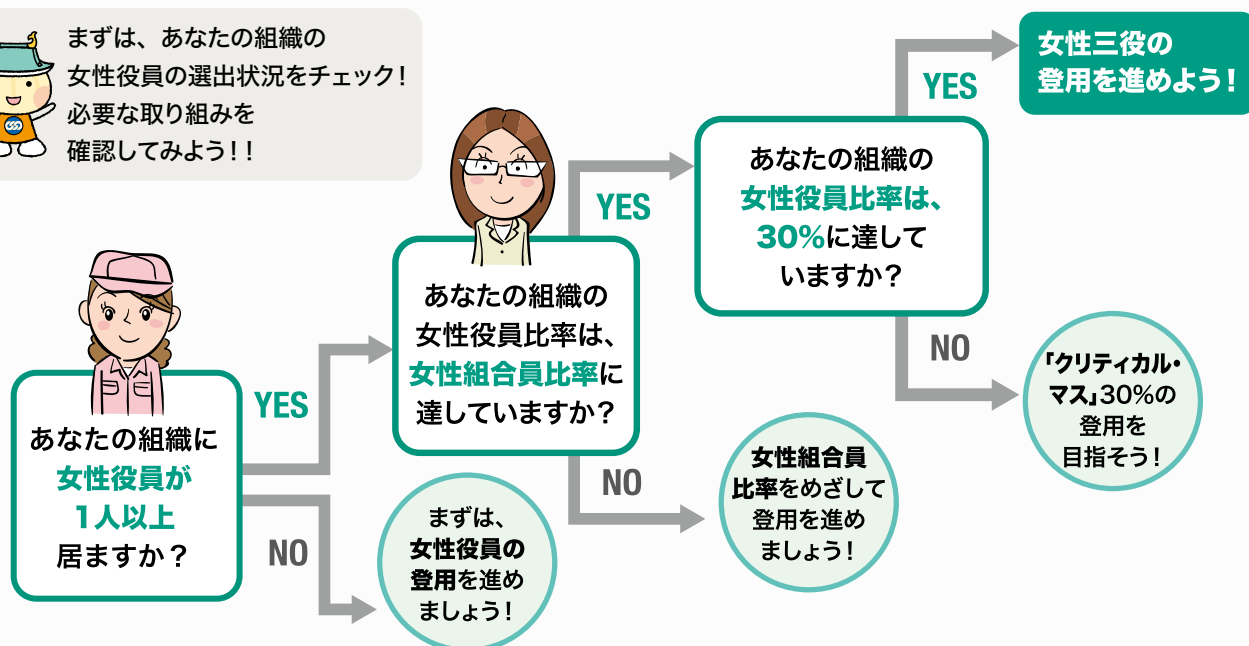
まずは、あなたの組織の
女性役員の選出状況をチェック！
必要な取り組みを
確認してみよう！！

あなたの組織に
女性役員が
1人以上
居ますか？

YES

NO

まずは、
女性役員の
登用を進め
ましょう！

あなたの組織の
女性役員比率は、
女性組合員比率に
達していますか？

YES

NO

女性組合員
比率をめざして
登用を進め
ましょう！

あなたの組織の
女性役員比率は、
30%に達して
いますか？

YES

女性三役の
登用を進めよう！

NO

「クリティカル・
マス」30%の
登用を
目指そう！